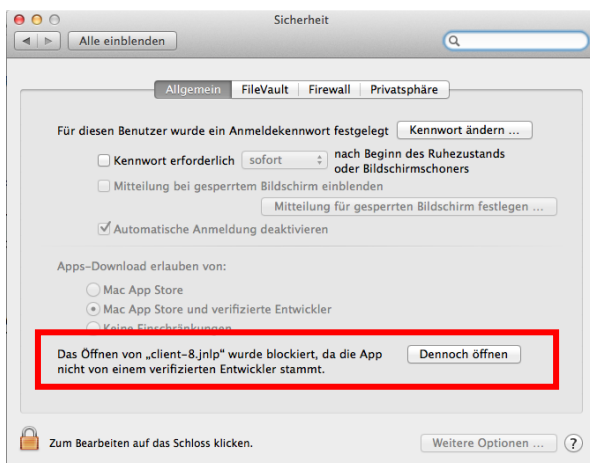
Sicherheit

Alle einblenden

Allgemein | FileVault | Firewall | Privatsphäre

Für diesen Benutzer wurde ein Anmeldekennwort festgelegt Kennwort ändern ...

Kennwort erforderlich sofort nach Beginn des Ruhezustands oder Bildschirmschoners

Mitteilung bei gesperrtem Bildschirm einblenden

Mitteilung für gesperrten Bildschirm festlegen ...

Automatische Anmeldung deaktivieren

Apps-Download erlauben von:

Mac App Store

Mac App Store und verifizierte Entwickler

Keine Einschränkungen

Das Öffnen von „client-8.jnlp" wurde blockiert, da die App nicht von einem verifizierten Entwickler stammt.

Dennoch öffnen

Zum Bearbeiten auf das Schloss klicken.

Weitere Optionen ...

?